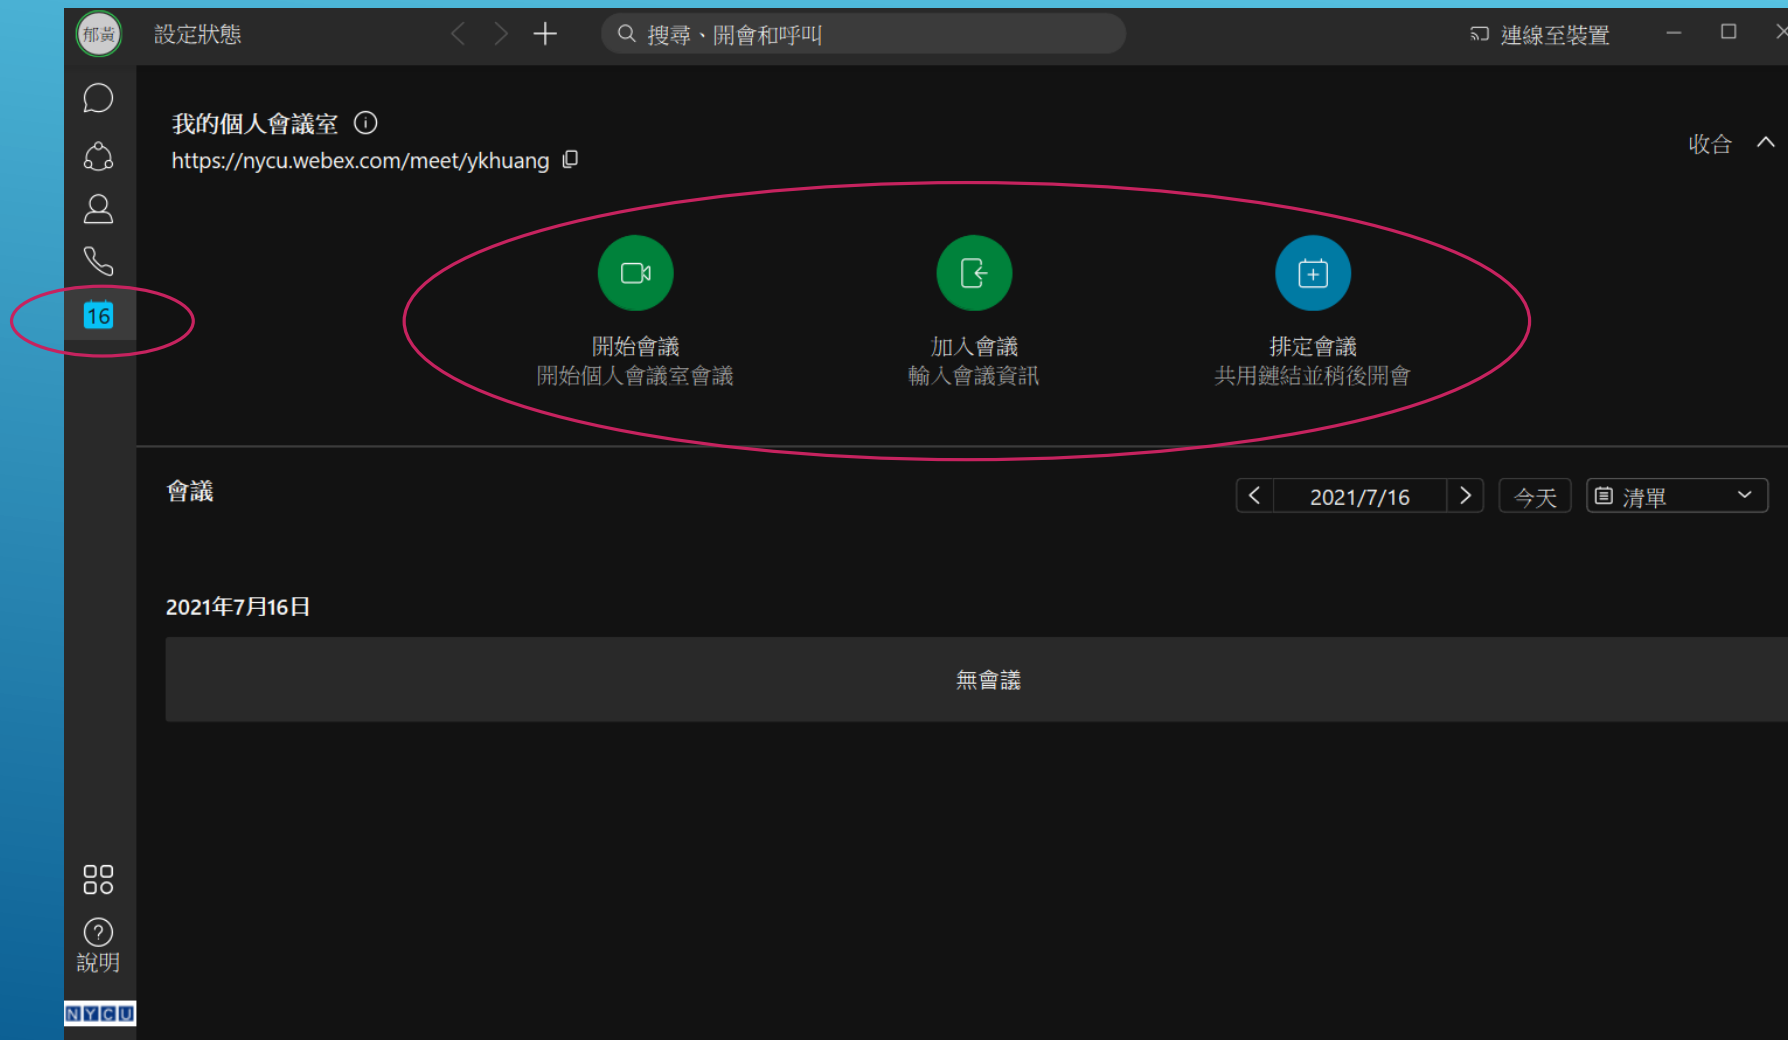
郁黃 設定狀態

搜尋、開會和呼叫

連線至裝置

16

我的個人會議室

https://nycu.webex.com/meet/ykhuang

收合

開始會議
開始個人會議室會議

加入會議
輸入會議資訊

排定會議
共用鏈結並稍後開會

會議

2021/7/16

今天

清單

2021年7月16日

無會議

說明

NYCU